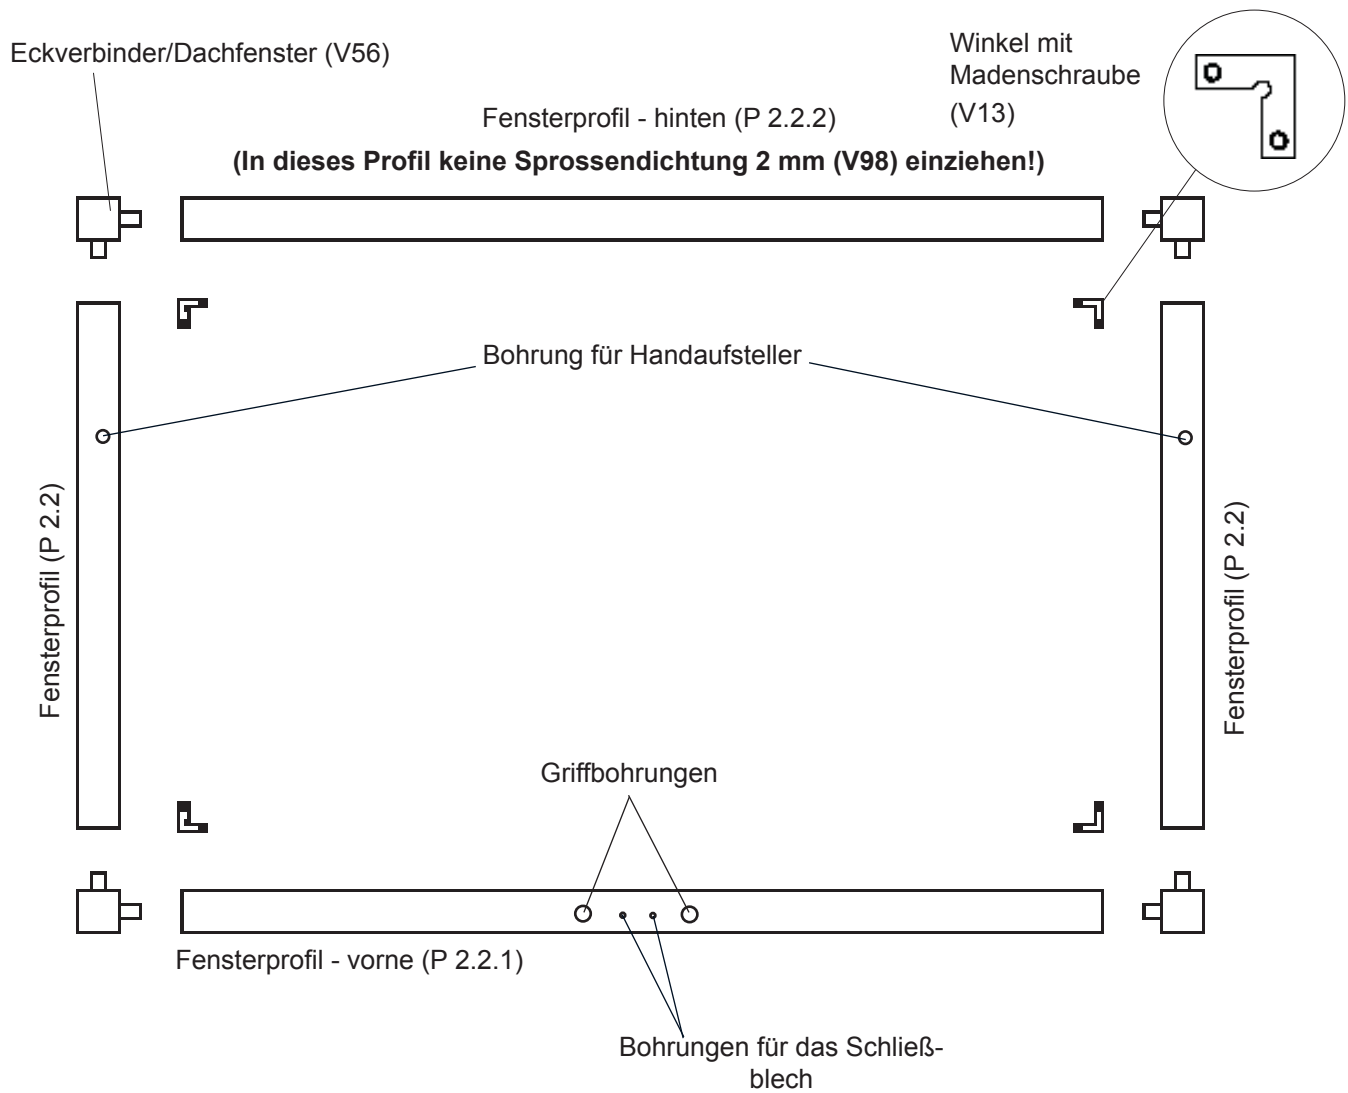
Eckverbinder/Dachfenster (V56)

Winkel mit Madenschraube (V13)

Fensterprofil - hinten (P 2.2.2)

**(In dieses Profil keine Sprossendichtung 2 mm (V98) einziehen!)**

Bohrung für Handaufsteller

Fensterprofil (P 2.2)

Fensterprofil (P 2.2)

Griffbohrungen

Fensterprofil - vorne (P 2.2.1)

Bohrungen für das Schließblech